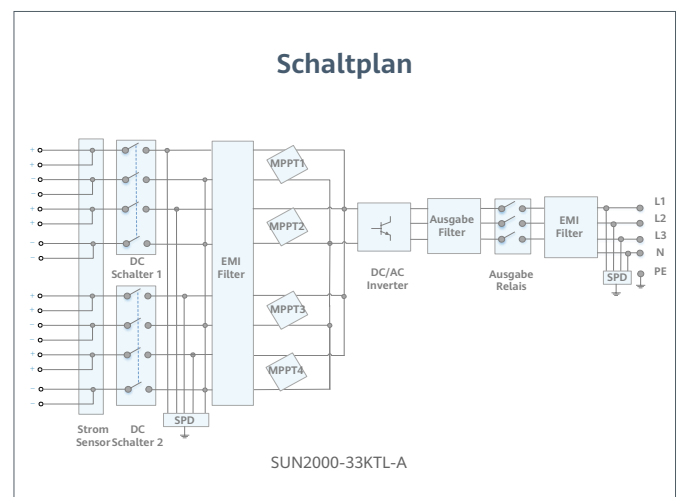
Schaltplan

DC Schalter 1

EMI Filter

MPPT1

MPPT2

MPPT3

MPPT4

DC/AC Inverter

Ausgabe Filter

Ausgabe Relais

EMI Filter

L1

L2

L3

N

PE

SPD

SPD

Strom Sensor

DC Schalter 2

SUN2000-33KTL-A